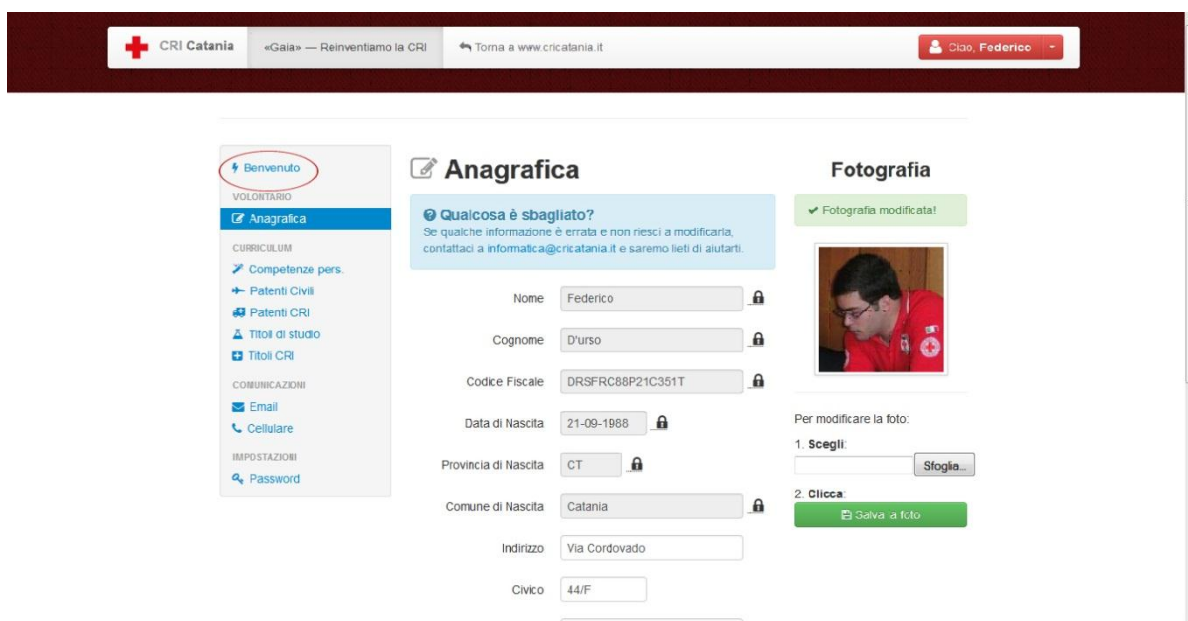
CRI Catania «Gaia» — Reinventiamo la CRI Torna a www.cricatania.it Ciao, Federico

Benvenuto
VOLONTARIO
Anagrafica
CURRICULUM
Competenze pers.
Patenti Civili
Patenti CRI
Titoli di studio
Titoli CRI
COMUNICAZIONI
Email
Cellulare
IMPOSTAZIONI
Password

Anagrafica

Qualcosa è sbagliato?
Se qualche informazione è errata e non riesci a modificarla, contattaci a informatica@cricatania.it e saremo lieti di aiutarti.

| | |
|---|---|
| Nome | Federico |
| Cognome | D'urso |
| Codice Fiscale | DRSFRC88P21C351T |
| Data di Nascita | 21-09-1988 |
| Provincia di Nascita | CT |
| Comune di Nascita | Catania |
| Indirizzo | Via Cordovado |
| Civico | 44/F |

Fotografia

Fotografia modificata!

Per modificare la foto:
1. Scegli:
Sfoglia...
2. Clicca:
Salva la foto